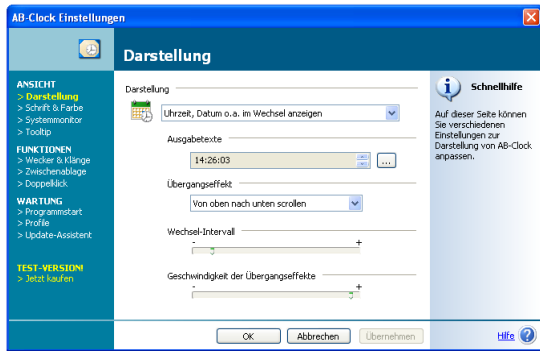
AB-Clock Einstellungen

Darstellung

ANSICHT
> Darstellung
> Schrift & Farbe
> Systemmonitor
> Tooltip

FUNKTIONEN
> Wecker & Klänge
> Zwischenablage
> Doppelklick

WARTUNG
> Programmstart
> Profile
> Update-Assistent

TEST-VERSION!
> Jetzt kaufen

Darstellung

Uhrzeit, Datum o.a. im Wechsel anzeigen

Ausgabetexte

14:26:03

...

Übergangseffekt

Von oben nach unten scrollen

Wechsel-Intervall

-

+

Geschwindigkeit der Übergangseffekte

-

+

Schnellhilfe

Auf dieser Seite können Sie verschiedenen Einstellungen zur Darstellung von AB-Clock anpassen.

OK

Abbrechen

Übernehmen

Hilfe